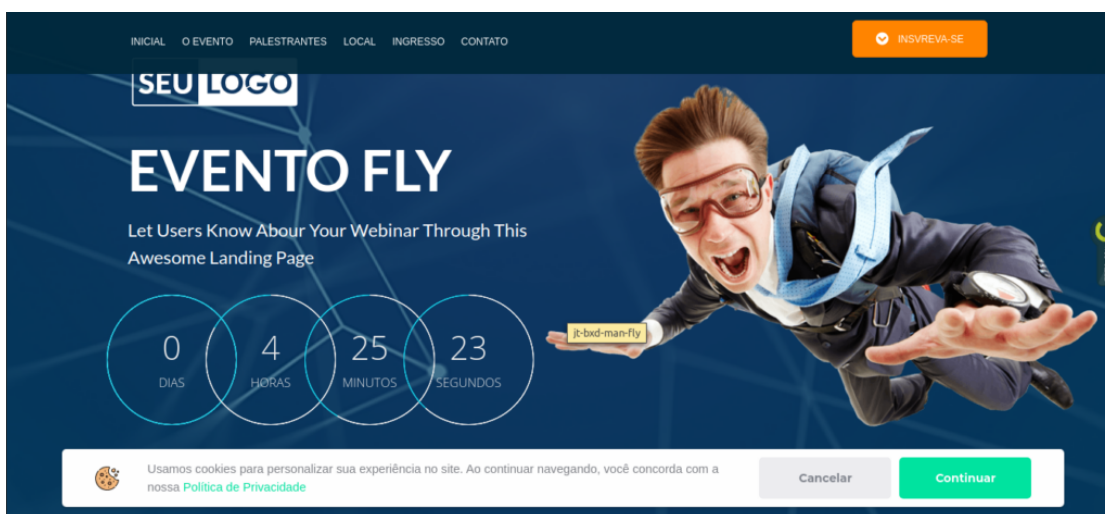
INICIAL O EVENTO PALESTRANTES LOCAL INGRESSO CONTATO

INSVREVA-SE

SEU LOGO

EVENTO FLY

Let Users Know Abour Your Webinar Through This Awesome Landing Page

0 DIAS
4 HORAS
25 MINUTOS
23 SEGUNDOS

jt-bxd-man-fly

Usamos cookies para personalizar sua experiência no site. Ao continuar navegando, você concorda com a nossa Política de Privacidade

Cancelar

Continuar